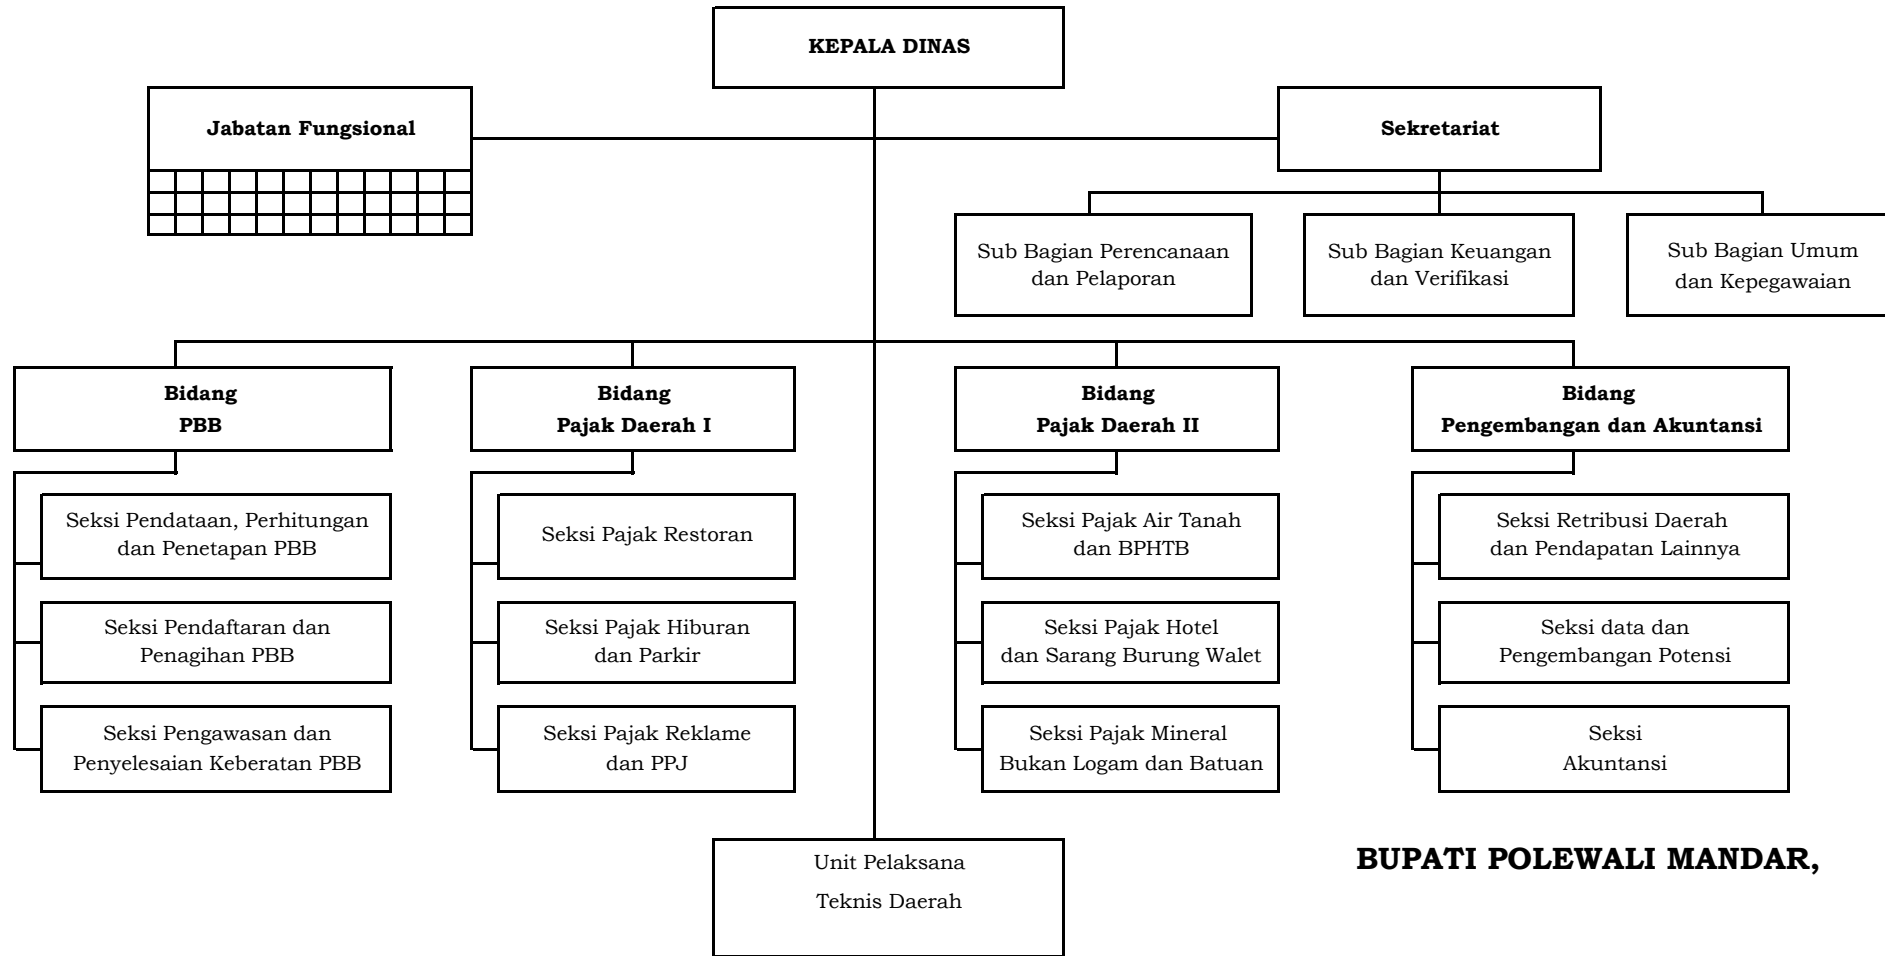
KEPALA DINAS

Jabatan Fungsional

Sekretariat

Sub Bagian Perencanaan dan Pelaporan

Sub Bagian Keuangan dan Verifikasi

Sub Bagian Umum dan Kepegawaian

Bidang PBB

Seksi Pendataan, Perhitungan dan Penetapan PBB

Seksi Pendaftaran dan Penagihan PBB

Seksi Pengawasan dan Penyelesaian Keberatan PBB

Bidang Pajak Daerah I

Seksi Pajak Restoran

Seksi Pajak Hiburan dan Parkir

Seksi Pajak Reklame dan PPJ

Bidang Pajak Daerah II

Seksi Pajak Air Tanah dan BPHTB

Seksi Pajak Hotel dan Sarang Burung Walet

Seksi Pajak Mineral Bukan Logam dan Batuan

Bidang Pengembangan dan Akuntansi

Seksi Retribusi Daerah dan Pendapatan Lainnya

Seksi data dan Pengembangan Potensi

Seksi Akuntansi

Unit Pelaksana Teknis Daerah

BUPATI POLEWALI MANDAR,